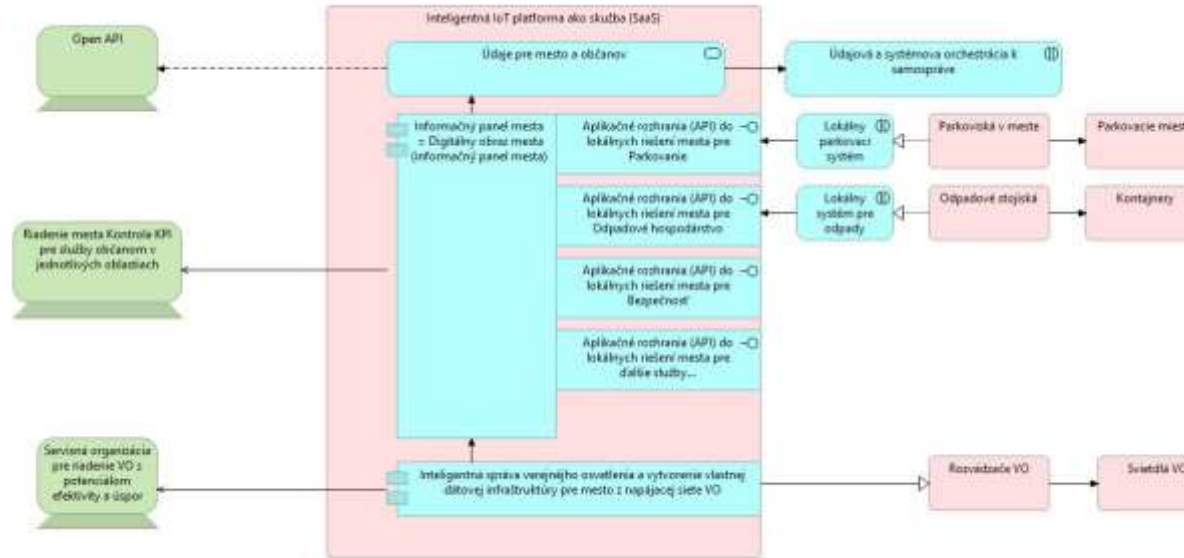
Inteligentná IoT platforma ako služba (SaaS)

Open API

Údaje pre mesto a občanov

Údajová a systémová orchestrácia k samospráve

Informačný panel mesta = Digitálny obraz mesta (informačný panel mesta)

Aplikačné rozhrania (API) do lokálnych riešení mesta pre Parkovanie

Lokálny parkovací systém

Parkoviská v meste

Parkovacie miest

Aplikačné rozhrania (API) do lokálnych riešení mesta pre Odpadové hospodárstvo

Lokálny systém pre odpady

Odpadové stojiská

Kontajnery

Riadenie mesta Kontrola KPI pre služby občanom v jednotlivých oblastiach

Aplikačné rozhrania (API) do lokálnych riešení mesta pre Bezpečnosť

Aplikačné rozhrania (API) do lokálnych riešení mesta pre ďalšie služby...

Servisná organizácia pre riadenie VO s potenciálom efektivity a úspor

Inteligentná správa verejného osvetlenia a vytvorenie vlastnej dátovej infraštruktúry pre mesto z napájacej siete VO

Rozvádzače VO

Svietidlá VO